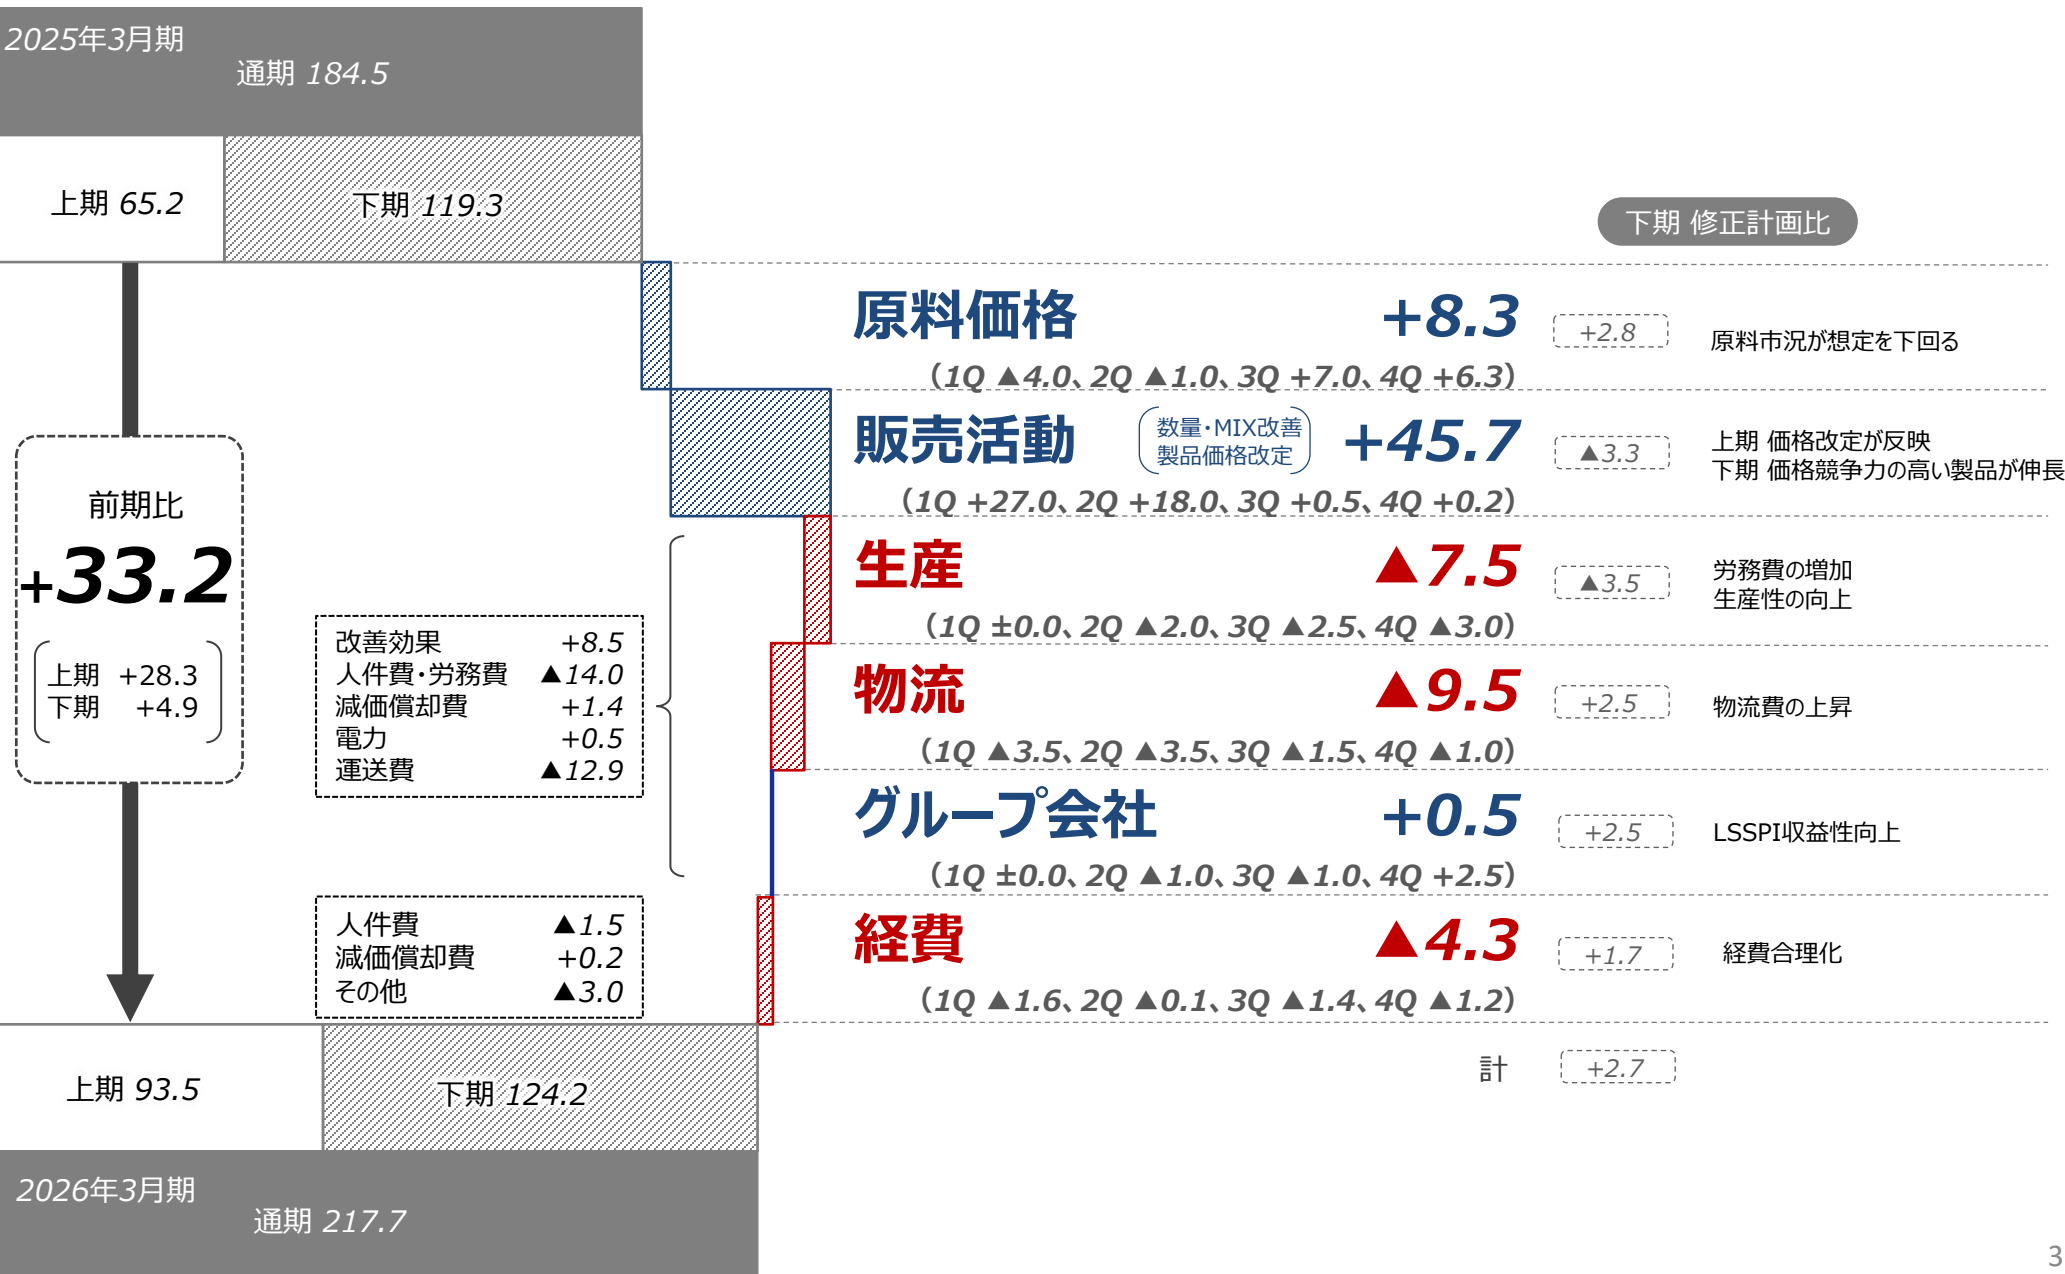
2025年3月期
通期 184.5

上期 65.2
下期 119.3

下期 修正計画比

前期比
+33.2
上期 +28.3
下期 +4.9

原料価格 +8.3
(1Q ▲4.0、2Q ▲1.0、3Q +7.0、4Q +6.3)
+2.8
原料市況が想定を下回る

販売活動
数量･MIX改善
製品価格改定
+45.7
(1Q +27.0、2Q +18.0、3Q +0.5、4Q +0.2)
▲3.3
上期 価格改定が反映
下期 価格競争力の高い製品が伸長

生産 ▲7.5
(1Q ±0.0、2Q ▲2.0、3Q ▲2.5、4Q ▲3.0)
▲3.5
労務費の増加
生産性の向上

| 改善効果 | +8.5 |
|---|---|
| 人件費･労務費 | ▲14.0 |
| 減価償却費 | +1.4 |
| 電力 | +0.5 |
| 運送費 | ▲12.9 |

物流 ▲9.5
(1Q ▲3.5、2Q ▲3.5、3Q ▲1.5、4Q ▲1.0)
+2.5
物流費の上昇

グループ会社 +0.5
(1Q ±0.0、2Q ▲1.0、3Q ▲1.0、4Q +2.5)
+2.5
LSSPI収益性向上

| 人件費 | ▲1.5 |
|---|---|
| 減価償却費 | +0.2 |
| その他 | ▲3.0 |

経費 ▲4.3
(1Q ▲1.6、2Q ▲0.1、3Q ▲1.4、4Q ▲1.2)
+1.7
経費合理化

計 +2.7

上期 93.5
下期 124.2

2026年3月期
通期 217.7

3